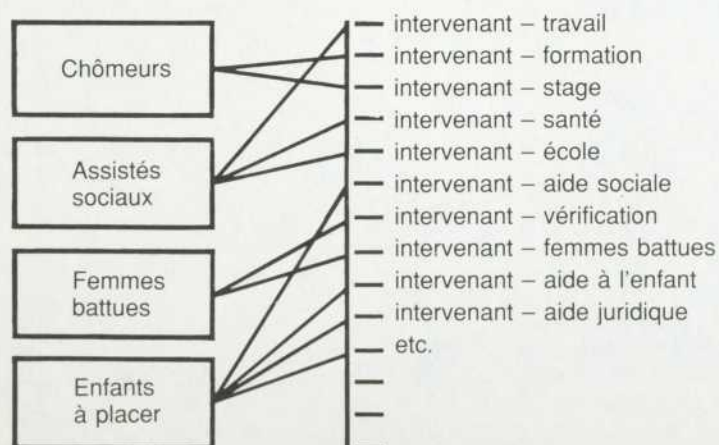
Chômeurs

Assistés sociaux

Femmes battues

Enfants à placer

intervenant – travail
intervenant – formation
intervenant – stage
intervenant – santé
intervenant – école
intervenant – aide sociale
intervenant – vérification
intervenant – femmes battues
intervenant – aide à l'enfant
intervenant – aide juridique
etc.